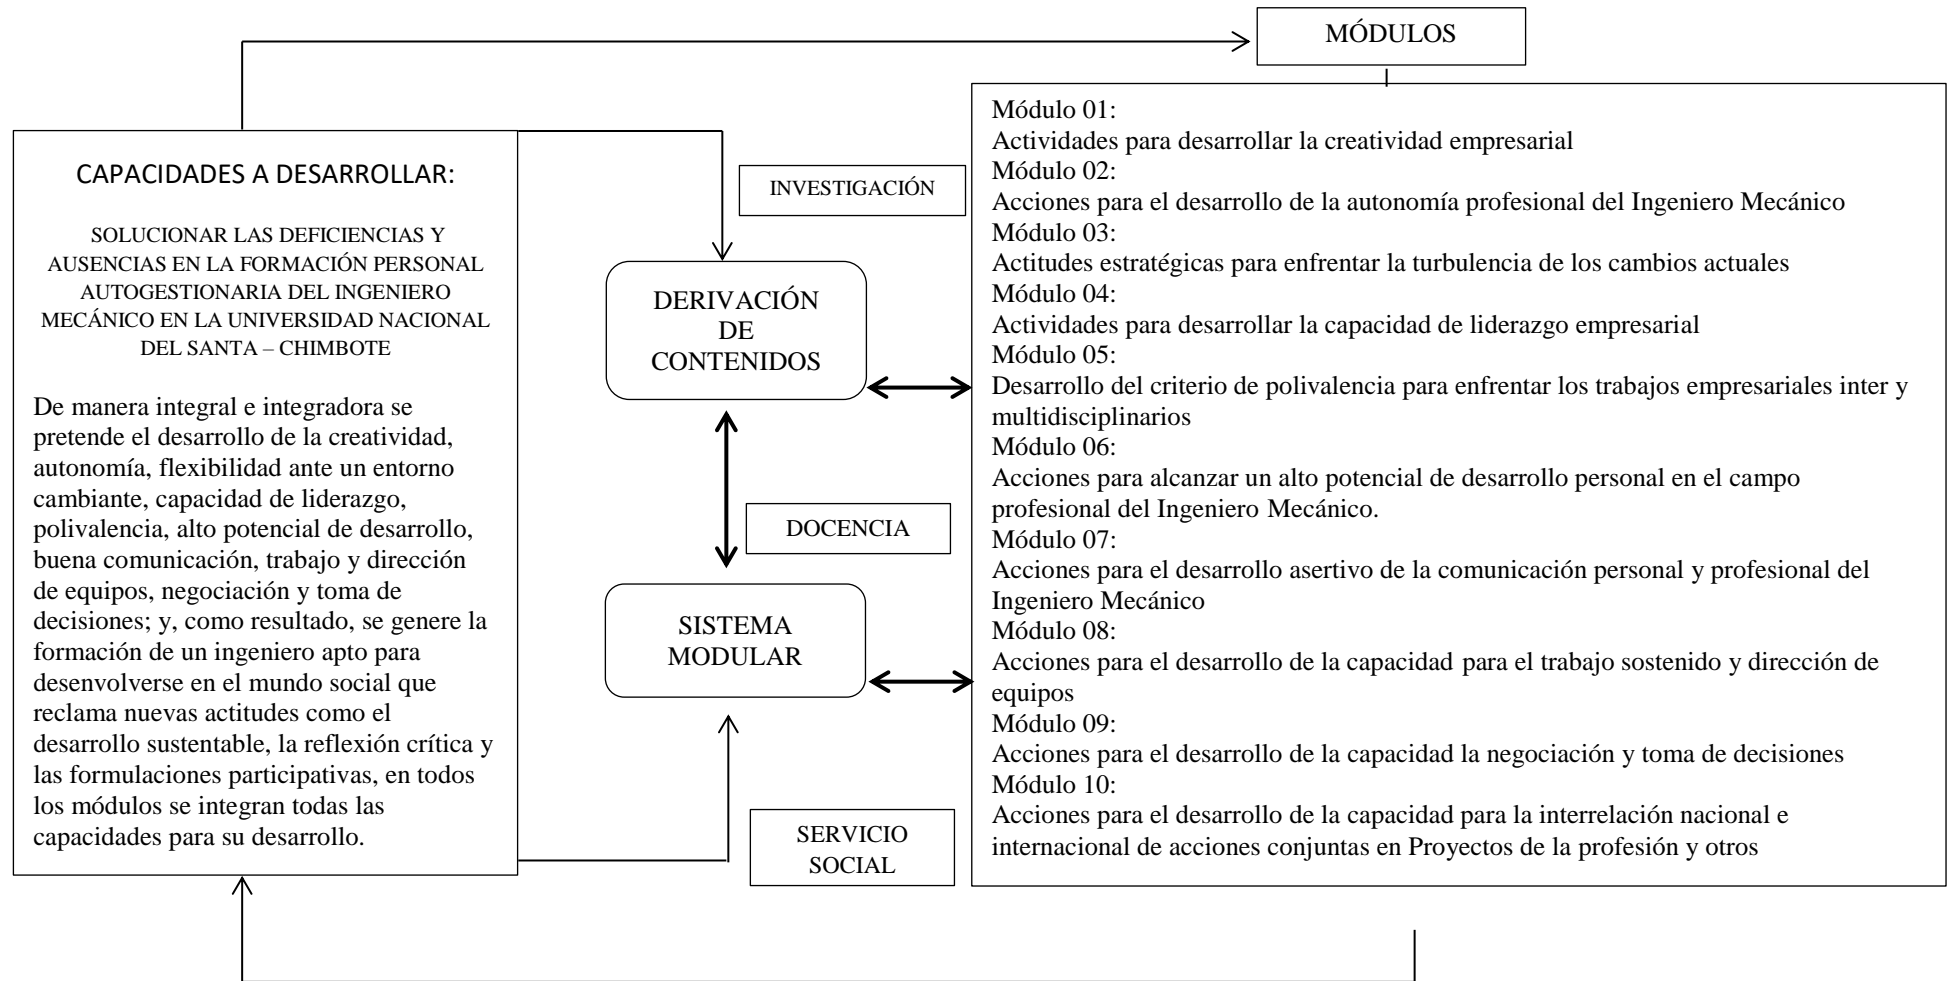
MÓDULOS

CAPACIDADES A DESARROLLAR:

SOLUCIONAR LAS DEFICIENCIAS Y AUSENCIAS EN LA FORMACIÓN PERSONAL AUTOGESTIONARIA DEL INGENIERO MECÁNICO EN LA UNIVERSIDAD NACIONAL DEL SANTA – CHIMBOTE

De manera integral e integradora se pretende el desarrollo de la creatividad, autonomía, flexibilidad ante un entorno cambiante, capacidad de liderazgo, polivalencia, alto potencial de desarrollo, buena comunicación, trabajo y dirección de equipos, negociación y toma de decisiones; y, como resultado, se genere la formación de un ingeniero apto para desenvolverse en el mundo social que reclama nuevas actitudes como el desarrollo sustentable, la reflexión crítica y las formulaciones participativas, en todos los módulos se integran todas las capacidades para su desarrollo.

INVESTIGACIÓN

DERIVACIÓN DE CONTENIDOS

DOCENCIA

SISTEMA MODULAR

SERVICIO SOCIAL

Módulo 01:
Actividades para desarrollar la creatividad empresarial
Módulo 02:
Acciones para el desarrollo de la autonomía profesional del Ingeniero Mecánico
Módulo 03:
Actitudes estratégicas para enfrentar la turbulencia de los cambios actuales
Módulo 04:
Actividades para desarrollar la capacidad de liderazgo empresarial
Módulo 05:
Desarrollo del criterio de polivalencia para enfrentar los trabajos empresariales inter y multidisciplinarios
Módulo 06:
Acciones para alcanzar un alto potencial de desarrollo personal en el campo profesional del Ingeniero Mecánico.
Módulo 07:
Acciones para el desarrollo asertivo de la comunicación personal y profesional del Ingeniero Mecánico
Módulo 08:
Acciones para el desarrollo de la capacidad para el trabajo sostenido y dirección de equipos
Módulo 09:
Acciones para el desarrollo de la capacidad la negociación y toma de decisiones
Módulo 10:
Acciones para el desarrollo de la capacidad para la interrelación nacional e internacional de acciones conjuntas en Proyectos de la profesión y otros